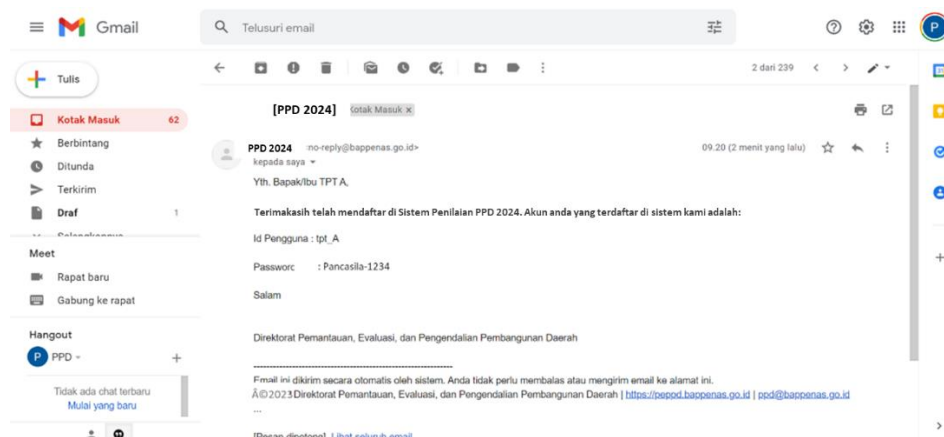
Gmail

Telusuri email

Tulis

Kotak Masuk 62
Berbintang
Ditunda
Terkirim
Draf 1
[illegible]

Meet
Rapat baru
Gabung ke rapat

Hangout
PPD

Tidak ada chat terbaru
Mulai yang baru

2 dari 239

[PPD 2024] Kotak Masuk ×

PPD 2024 <no-reply@bappenas.go.id>
kepada saya

09.20 (2 menit yang lalu)

Yth. Bapak/Ibu TPT A,

Terimakasih telah mendaftar di Sistem Penilaian PPD 2024. Akun anda yang terdaftar di sistem kami adalah:

Id Pengguna : tpt_A

Passworc : Pancasila-1234

Salam

Direktorat Pemantauan, Evaluasi, dan Pengendalian Pembangunan Daerah

------------------------------------------------------------

Email ini dikirim secara otomatis oleh sistem. Anda tidak perlu membalas atau mengirim email ke alamat ini.
Â©2023Direktorat Pemantauan, Evaluasi, dan Pengendalian Pembangunan Daerah | https://pepod.bappenas.go.id | ppd@bappenas.go.id
...

[Pesan dipotong] Lihat seluruh email